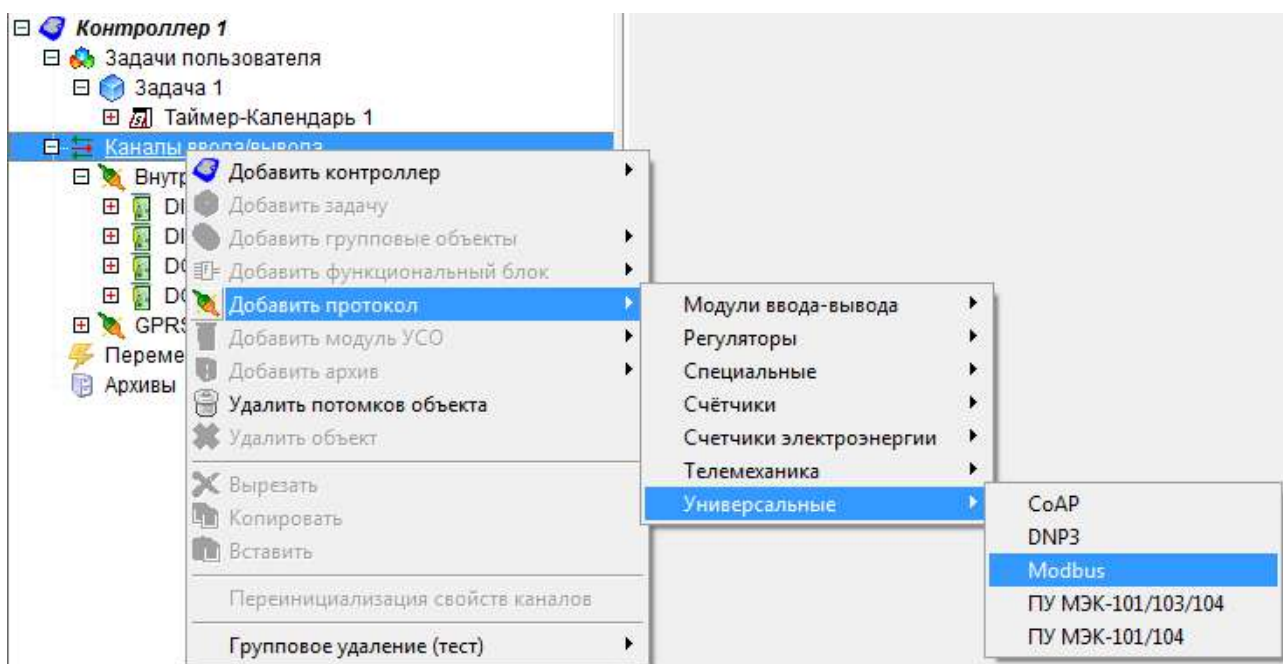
Контроллер 1
Задачи пользователя
Задача 1
Таймер-Календарь 1
Каналы ввода/вывода
Внутр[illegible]
DI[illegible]
DI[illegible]
DO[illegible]
DO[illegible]
GPRS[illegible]
Переме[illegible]
Архивы

Добавить контроллер
Добавить задачу
Добавить групповые объекты
Добавить функциональный блок
Добавить протокол
Добавить модуль УСО
Добавить архив
Удалить потомков объекта
Удалить объект
Вырезать
Копировать
Вставить
Переинициализация свойств каналов
Групповое удаление (тест)

Модули ввода-вывода
Регуляторы
Специальные
Счётчики
Счетчики электроэнергии
Телемеханика
Универсальные

CoAP
DNP3
Modbus
ПУ МЭК-101/103/104
ПУ МЭК-101/104